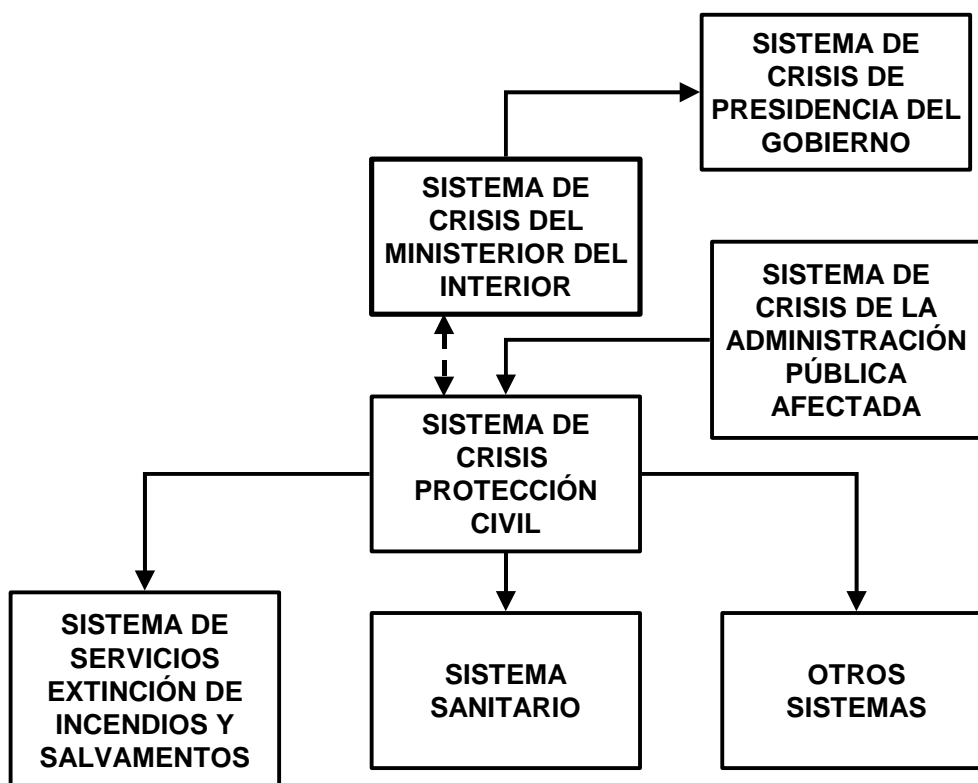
SISTEMA DE CRISIS DE PRESIDENCIA DEL GOBIERNO

SISTEMA DE CRISIS DEL MINISTERIOR DEL INTERIOR

SISTEMA DE CRISIS DE LA ADMINISTRACIÓN PÚBLICA AFECTADA

SISTEMA DE CRISIS PROTECCIÓN CIVIL

SISTEMA DE SERVICIOS EXTINCIÓN DE INCENDIOS Y SALVAMENTOS

SISTEMA SANITARIO

OTROS SISTEMAS